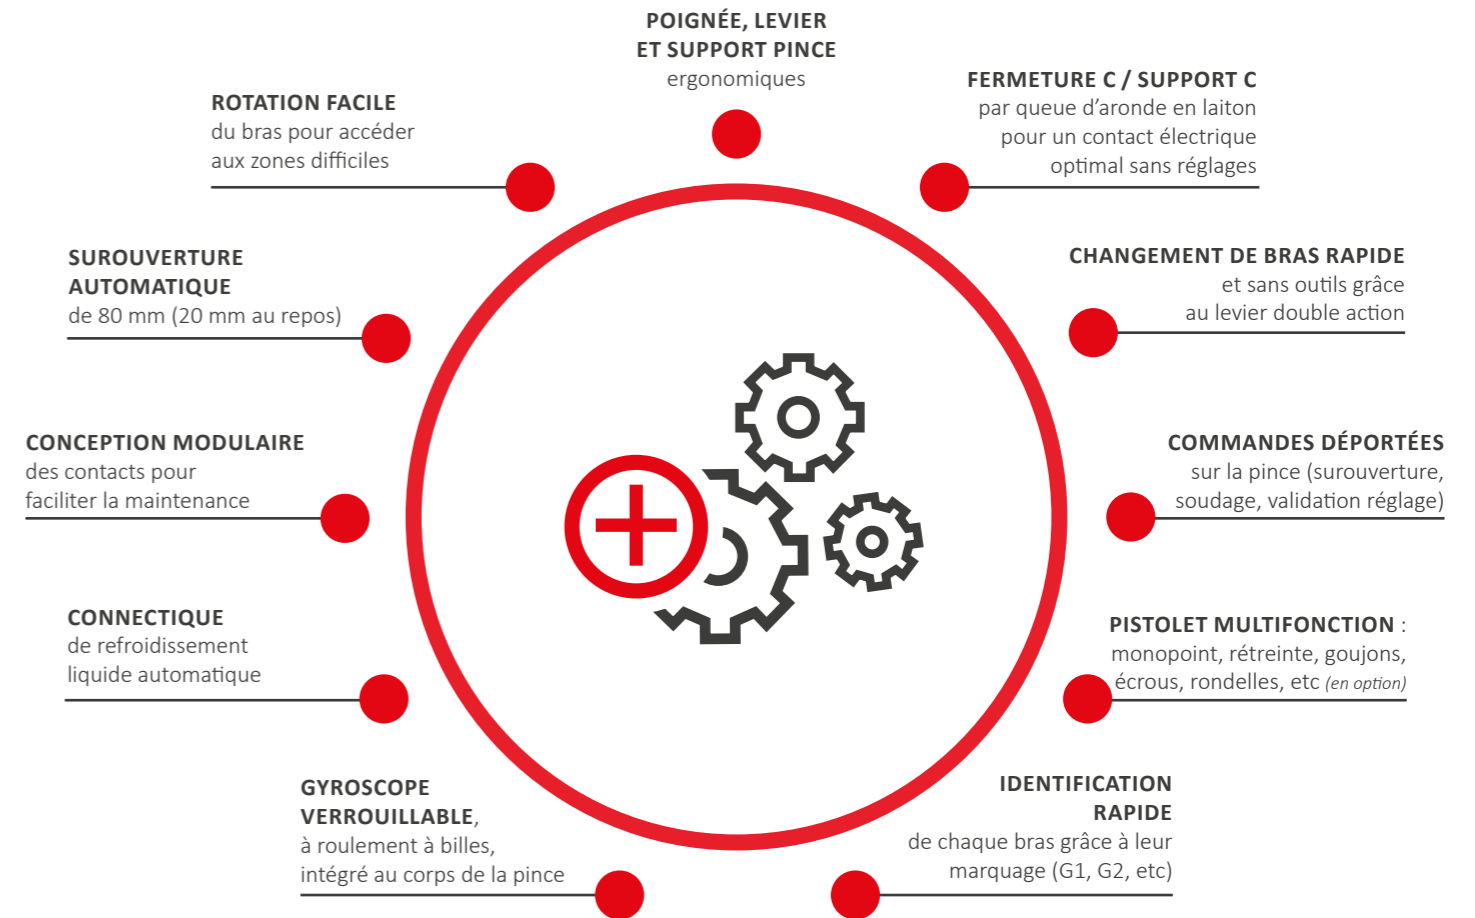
POIGNÉE, LEVIER ET SUPPORT PINCE
ergonomiques

ROTATION FACILE
du bras pour accéder aux zones difficiles

FERMETURE C / SUPPORT C
par queue d'aronde en laiton pour un contact électrique optimal sans réglages

SUROUVERTURE AUTOMATIQUE
de 80 mm (20 mm au repos)

CHANGEMENT DE BRAS RAPIDE
et sans outils grâce au levier double action

CONCEPTION MODULAIRE
des contacts pour faciliter la maintenance

COMMANDES DÉPORTÉES
sur la pince (surouverture, soudage, validation réglage)

CONNECTIQUE
de refroidissement liquide automatique

PISTOLET MULTIFONCTION :
monopoint, rétreinte, goujons, écrous, rondelles, etc (en option)

GYROSCOPE VERROUILLABLE,
à roulement à billes, intégré au corps de la pince

IDENTIFICATION RAPIDE
de chaque bras grâce à leur marquage (G1, G2, etc)